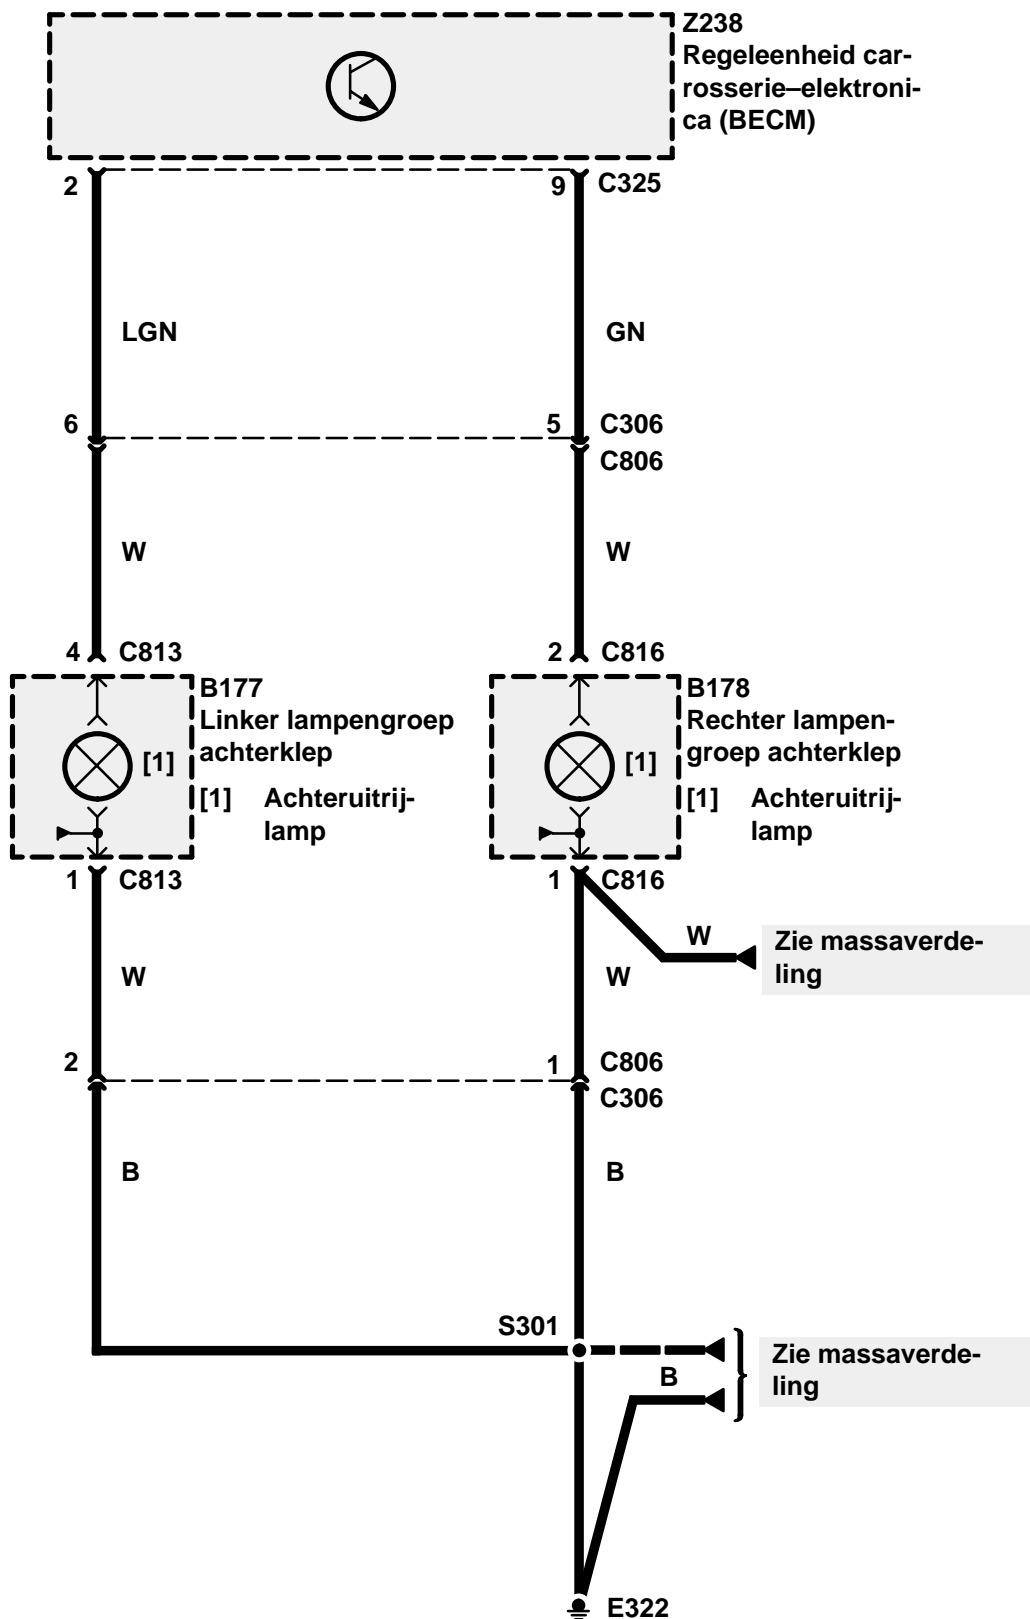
Z238
Regeleenheid carrosserie–elektronica (BECM)

2
9
C325

LGN
GN

6
5
C306
C806

W
W

4
C813
2
C816

B177
Linker lampengroep achterklep

[1]
[1] Achteruitrijlamp

B178
Rechter lampengroep achterklep

[1]
[1] Achteruitrijlamp

1
C813
1
C816

W
Zie massaverdeling

W
W

2
1
C806
C306

B
B

S301
Zie massaverdeling
B

E322